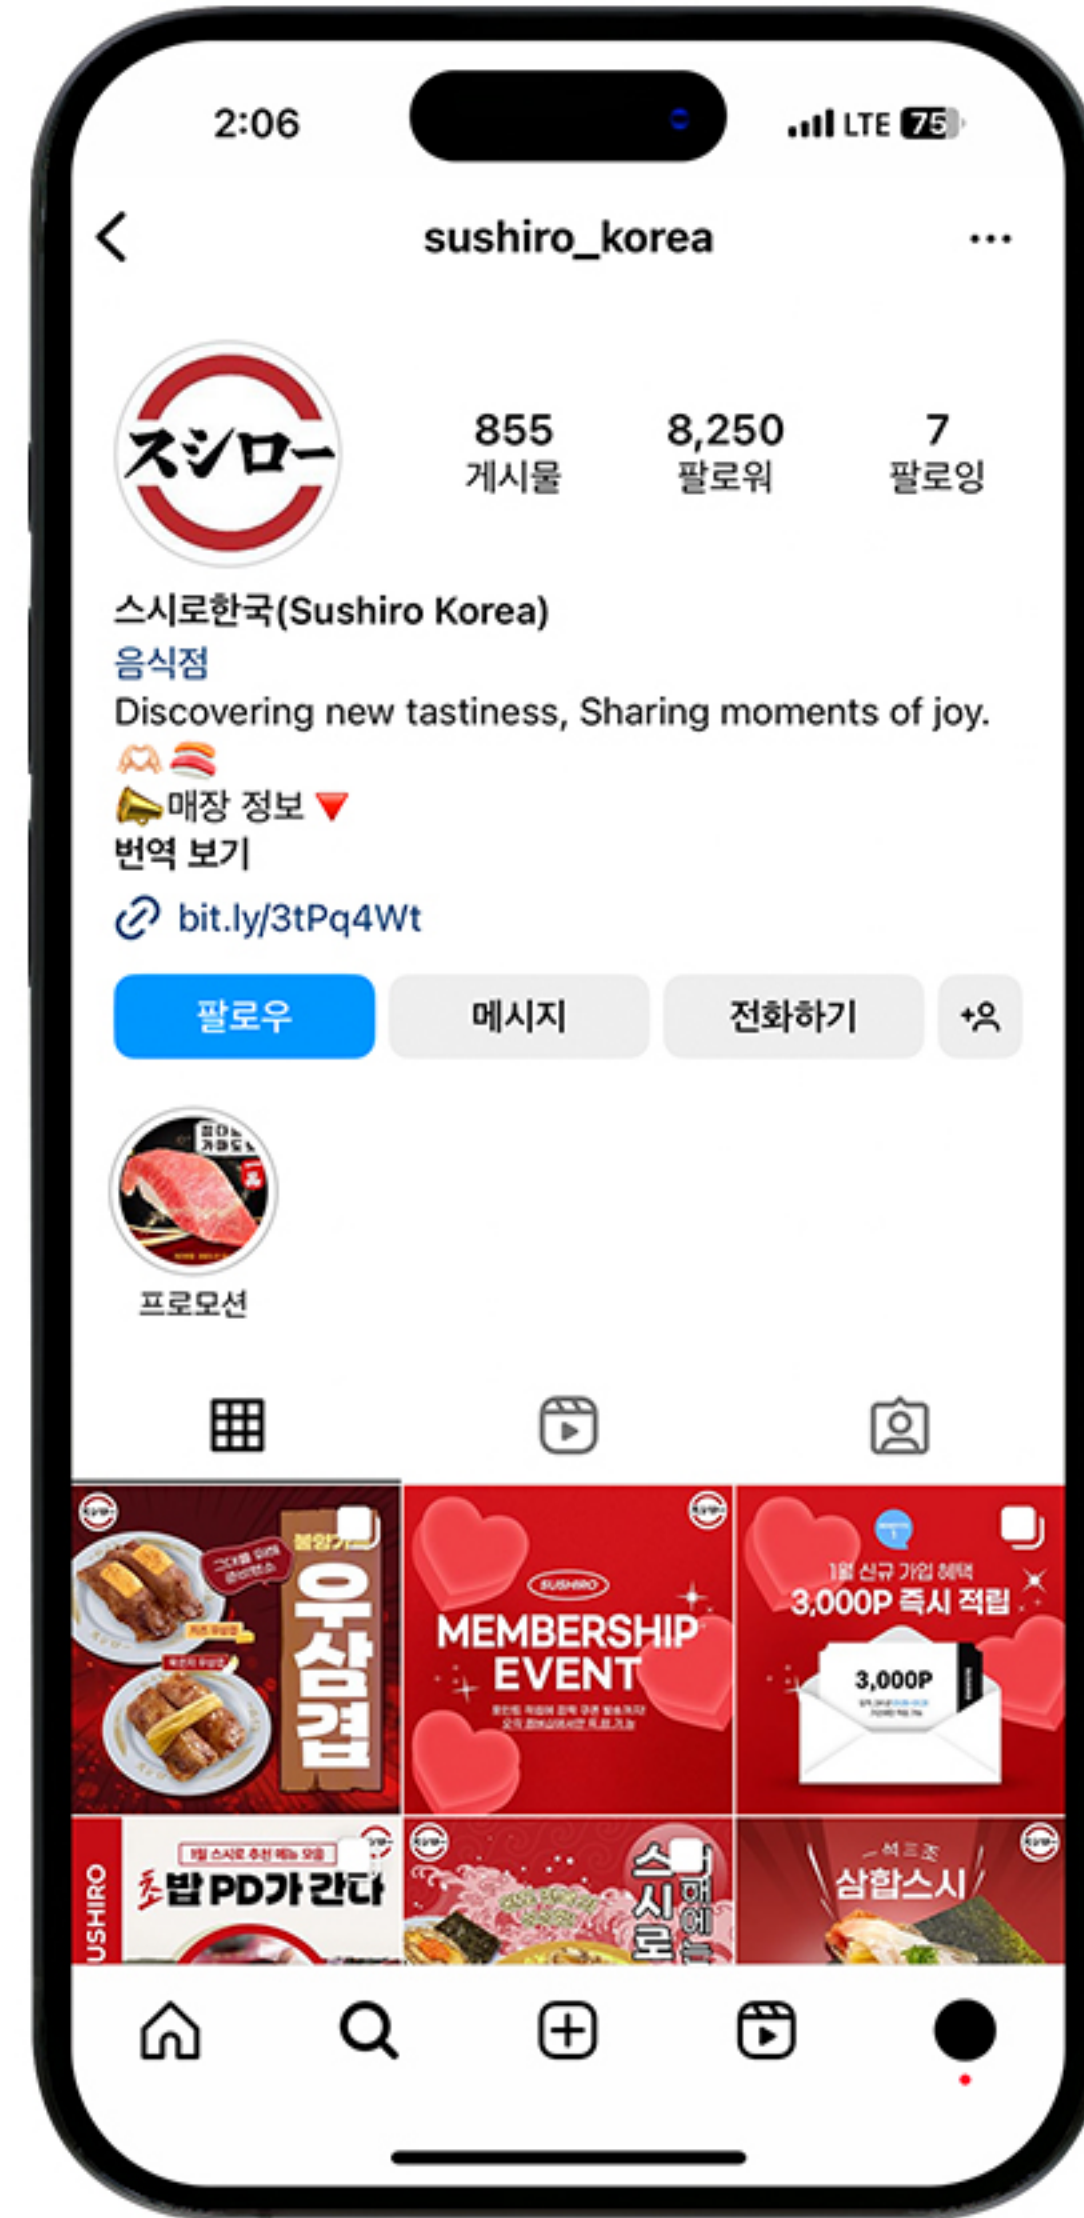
2:06

LTE 75

sushiro_korea

スシロー

855
게시물

8,250
팔로워

7
팔로잉

스시로한국(Sushiro Korea)
음식점
Discovering new tastiness, Sharing moments of joy.
🫶🍣
📣매장 정보 🔻
번역 보기

bit.ly/3tPq4Wt

팔로우
메시지
전화하기

프로모션

우삼겹

SUSHIRO
MEMBERSHIP EVENT

1월 신규 가입 혜택
3,000P 즉시 적립
3,000P

초밥 PD가 간다

SUSHIRO

스시로

삼합스시